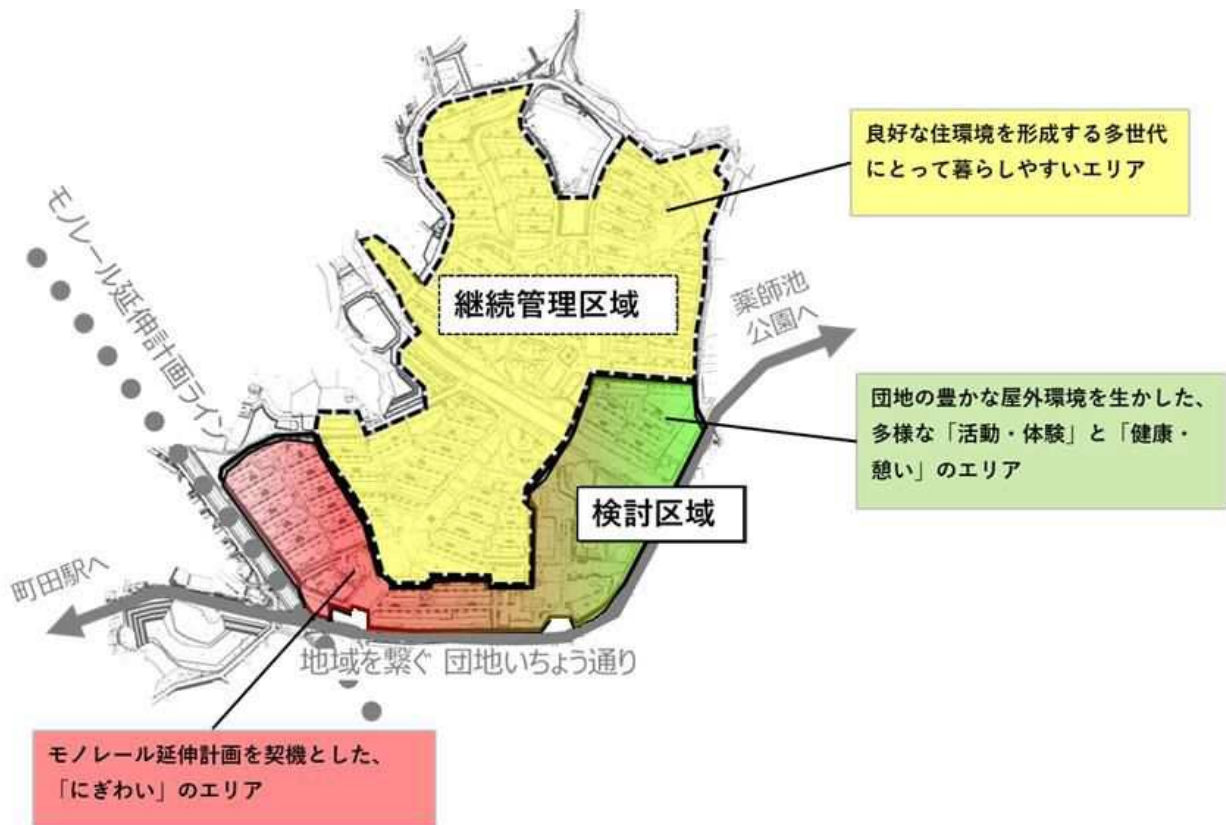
良好な住環境を形成する多世代にとって暮らしやすいエリア

モノレール延伸計画ライン

継続管理区域

薬師池公園へ

団地の豊かな屋外環境を生かした、多様な「活動・体験」と「健康・憩い」のエリア

検討区域

町田駅へ

地域を繋ぐ 団地いちょう通り

モノレール延伸計画を契機とした、「にぎわい」のエリア